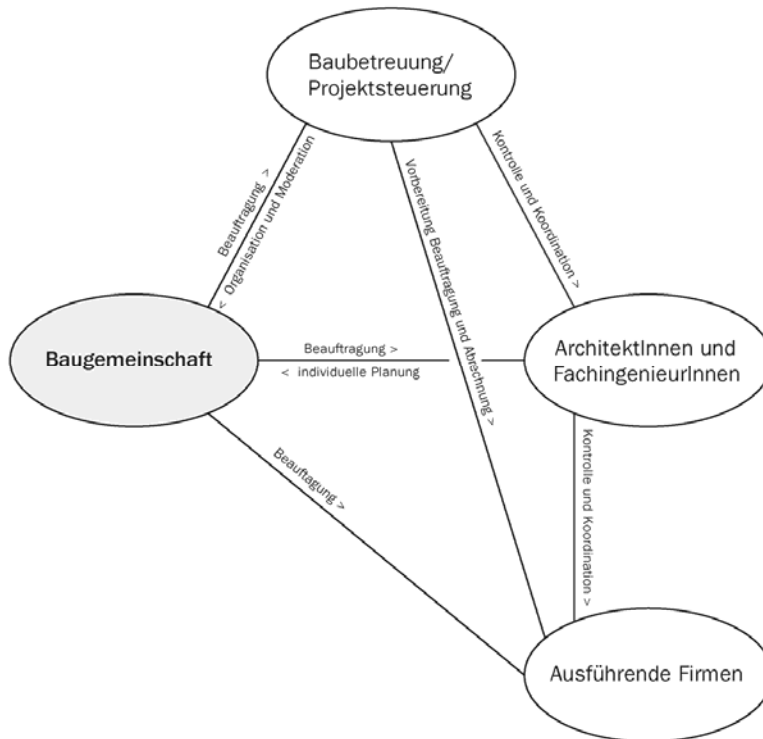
Baubetreuung/
Projektsteuerung

Beauftragung >

< Organisation und Moderation

Vorbereitung Beauftragung und Abschnung >

Kontrolle und Koordination >

Baugemeinschaft

Beauftragung >

< individuelle Planung

ArchitektInnen und
FachingenieurInnen

Beauftagung >

Kontrolle und Koordination >

Ausführende Firmen